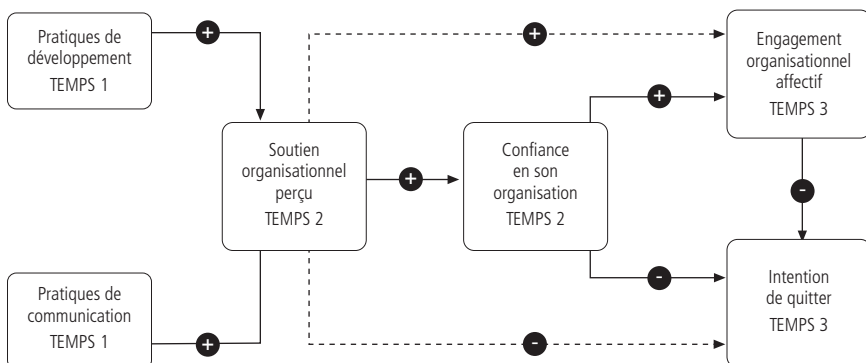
Pratiques de développement
TEMPS 1

+

+

Engagement organisationnel affectif
TEMPS 3

+

Soutien organisationnel perçu
TEMPS 2

+

Confiance en son organisation
TEMPS 2

-

-

Intention de quitter
TEMPS 3

Pratiques de communication
TEMPS 1

+

-